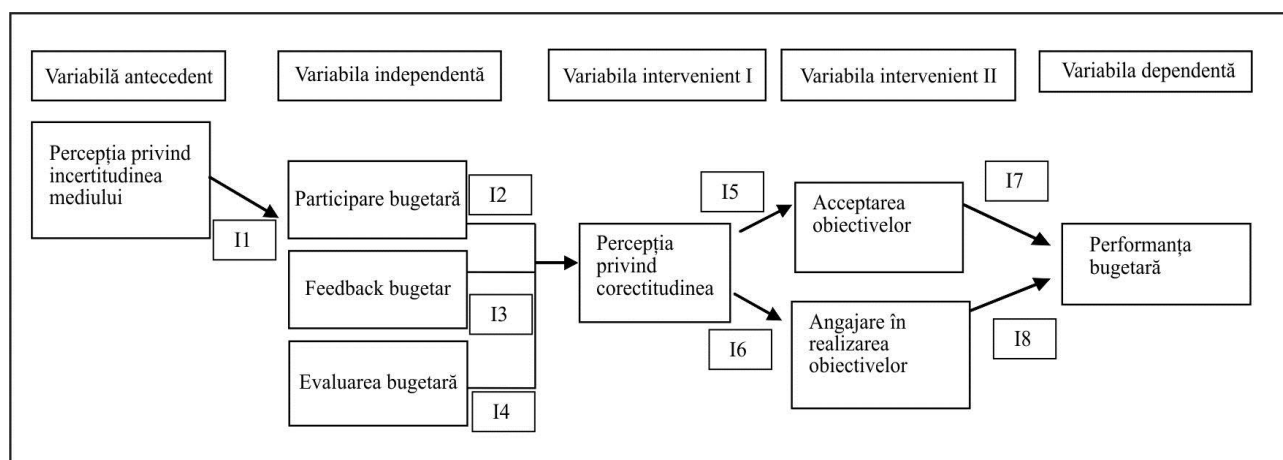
Variabilă antecedent

Variabila independentă

Variabila intervenient I

Variabila intervenient II

Variabila dependentă

Percepția privind incertitudinea mediului

I1

Participare bugetară

I2

Feedback bugetar

I3

Evaluarea bugetară

I4

Percepția privind corectitudinea

I5

I6

Acceptarea obiectivelor

I7

Angajare în realizarea obiectivelor

I8

Performanța bugetară